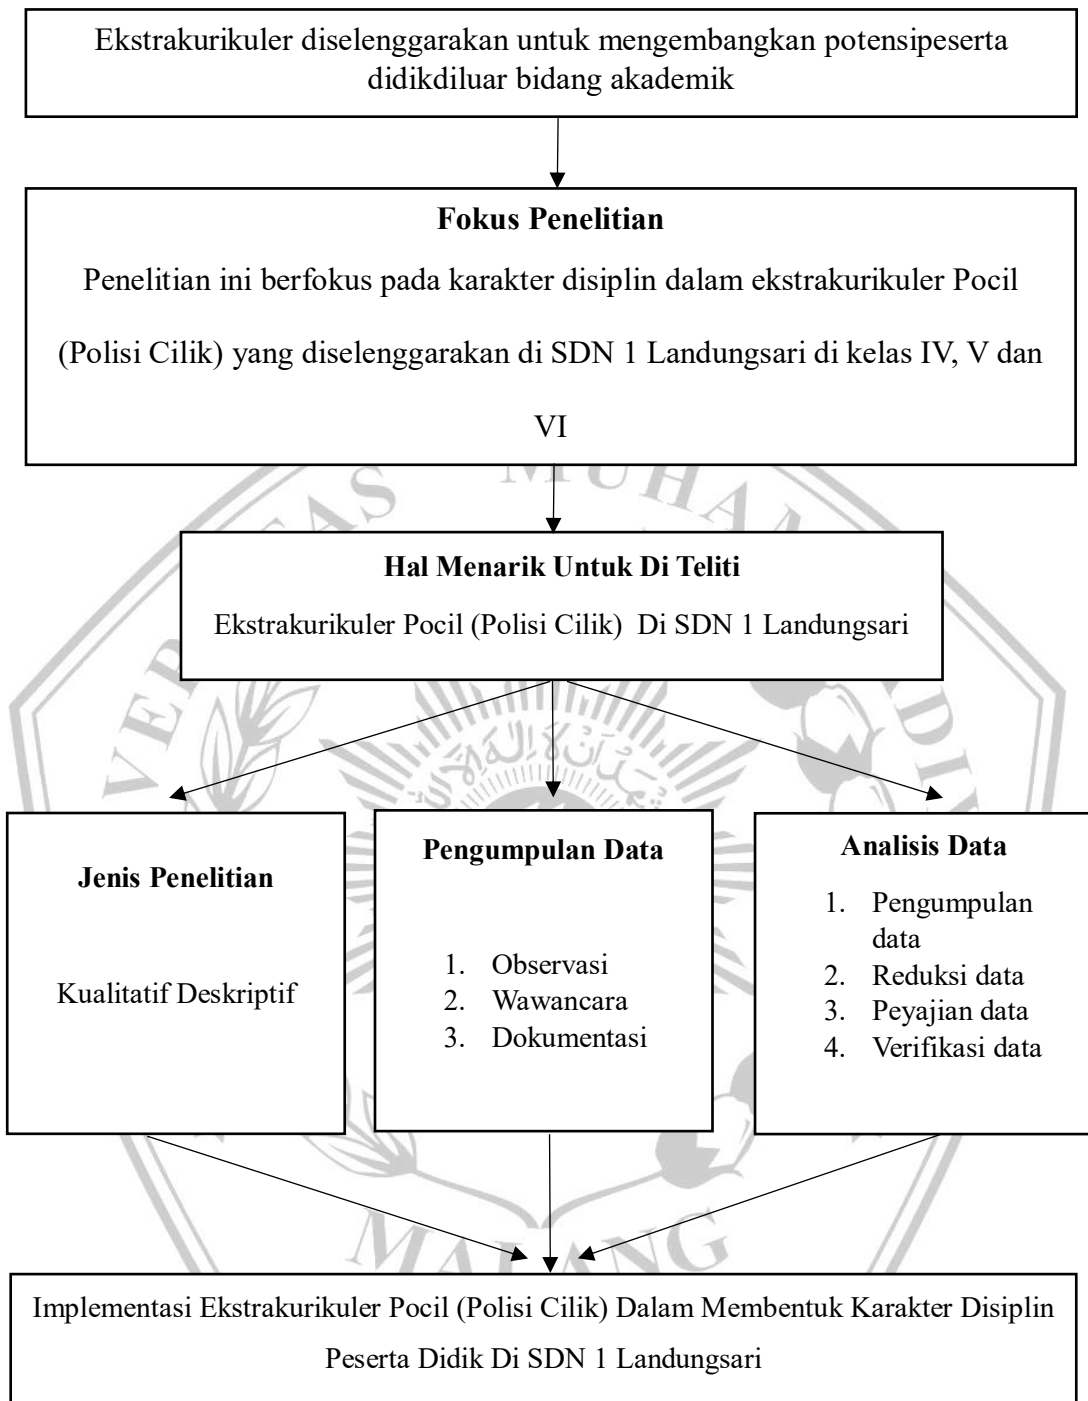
Ekstrakurikuler diselenggarakan untuk mengembangkan potensipeserta didikdiluar bidang akademik

**Fokus Penelitian**

Penelitian ini berfokus pada karakter disiplin dalam ekstrakurikuler Pocil (Polisi Cilik) yang diselenggarakan di SDN 1 Landungsari di kelas IV, V dan VI

**Hal Menarik Untuk Di Teliti**

Ekstrakurikuler Pocil (Polisi Cilik) Di SDN 1 Landungsari

**Jenis Penelitian**

Kualitatif Deskriptif

**Pengumpulan Data**

1. Observasi
2. Wawancara
3. Dokumentasi

**Analisis Data**

1. Pengumpulan data
2. Reduksi data
3. Peyajian data
4. Verifikasi data

Implementasi Ekstrakurikuler Pocil (Polisi Cilik) Dalam Membentuk Karakter Disiplin Peserta Didik Di SDN 1 Landungsari